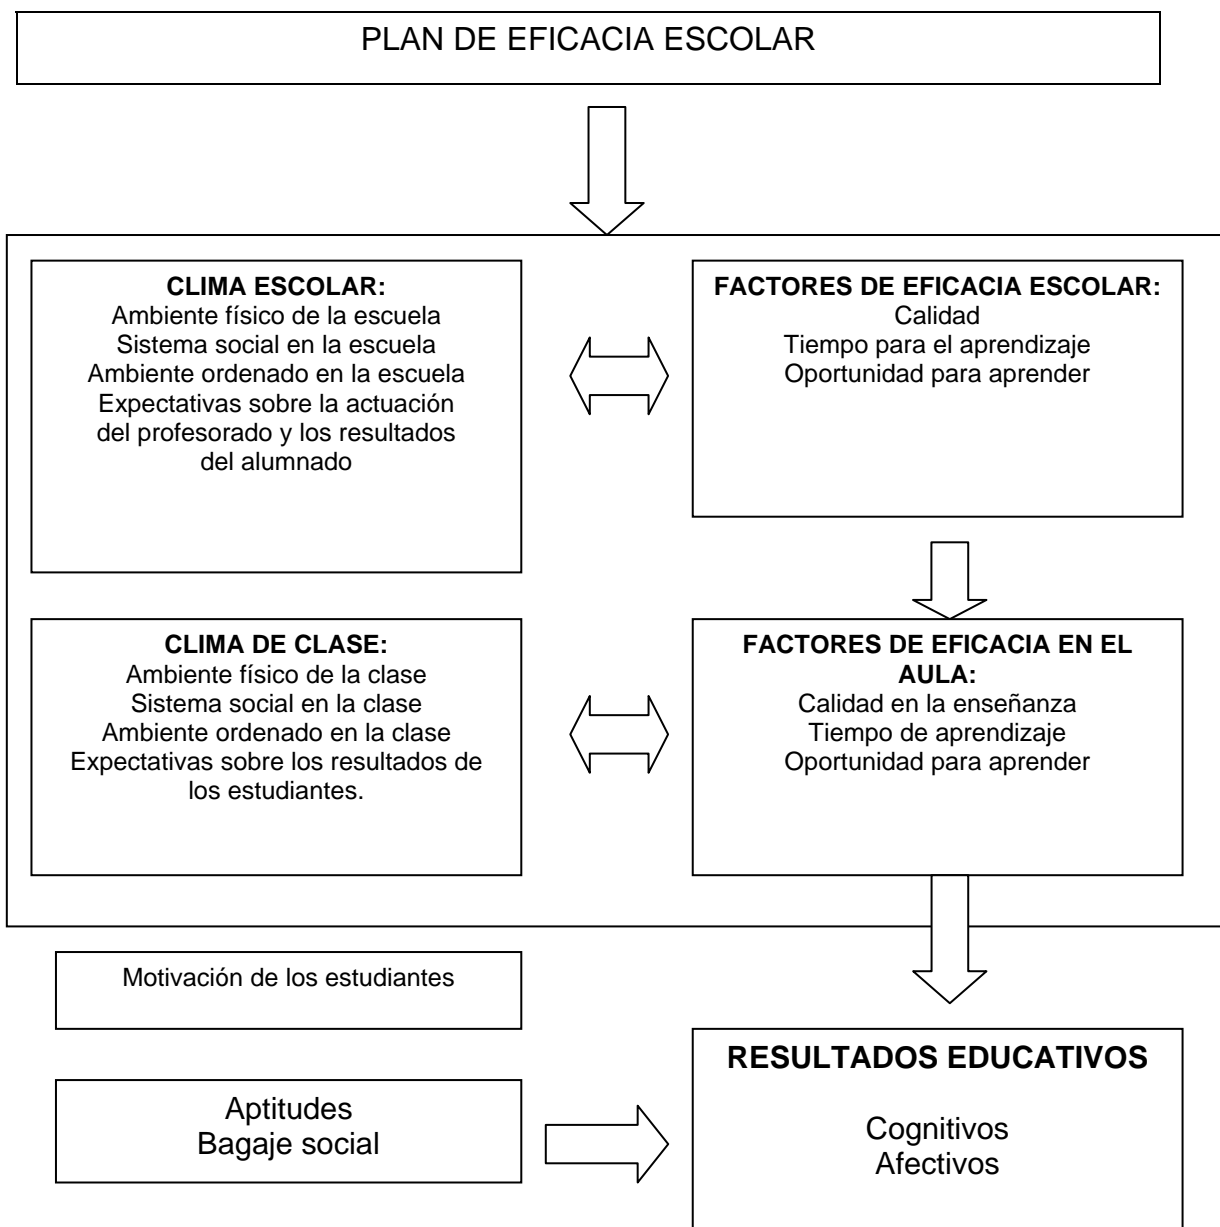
PLAN DE EFICACIA ESCOLAR

**CLIMA ESCOLAR:**
Ambiente físico de la escuela
Sistema social en la escuela
Ambiente ordenado en la escuela
Expectativas sobre la actuación del profesorado y los resultados del alumnado

**FACTORES DE EFICACIA ESCOLAR:**
Calidad
Tiempo para el aprendizaje
Oportunidad para aprender

**CLIMA DE CLASE:**
Ambiente físico de la clase
Sistema social en la clase
Ambiente ordenado en la clase
Expectativas sobre los resultados de los estudiantes.

**FACTORES DE EFICACIA EN EL AULA:**
Calidad en la enseñanza
Tiempo de aprendizaje
Oportunidad para aprender

Motivación de los estudiantes

Aptitudes
Bagaje social

**RESULTADOS EDUCATIVOS**

Cognitivos
Afectivos